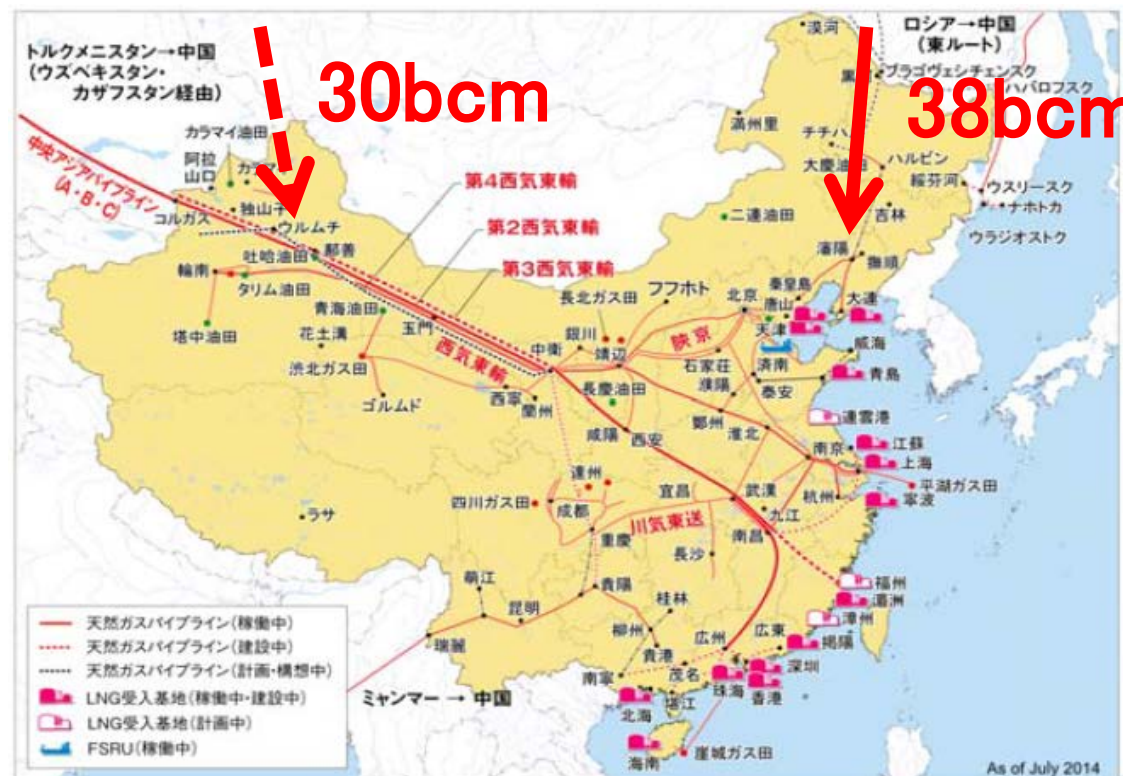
トルクメニスタン→中国
(ウズベキスタン・カザフスタン経由)

30bcm

ロシア→中国
(東ルート)

38bcm

漠河
黒
ブラゴヴェシチェンスク
ハバロフスク
満州里
チチハ
ハルビン
大慶油田
綏芬河
ウスリースク
ナホトカ
吉林
ウラジオストク
二連油田
瀋陽
撫順
カラマイ油田
阿拉山口
コルガス
中央アジアパイプライン (A・B・C)
独山子
ウルムチ
鄯善
吐哈油田
輪南
タリム油田
塔中油田
第4西気東輸
第2西気東輸
第3西気東輸
青海油田
花土溝
玉門
渋北ガス田
ゴルムド
西気東輸
長北ガス田
フフホト
北京
秦皇島
唐山
大連
天津
銀川
靖辺
中衛
陝京
石家荘
済南
威海
青島
濮陽
泰安
長慶油田
西寧
蘭州
鄭州
連雲港
咸陽
西安
淮北
南京
江蘇
上海
平湖ガス田
達州
宜昌
武漢
杭州
寧波
四川ガス田
成都
川気東送
九江
重慶
南昌
ラサ
長沙
福州
莆田
泉州
漳州
貴陽
桂林
昆明
柳州
広州
広東
揭陽
深圳
香港
瑞麗
貴港
茂名
珠海
南寧
湛江
北海
海南
崖城ガス田
ミャンマー → 中国

天然ガスパイプライン(稼働中)
天然ガスパイプライン(建設中)
天然ガスパイプライン(計画・構想中)
LNG受入基地(稼働中・建設中)
LNG受入基地(計画中)
FSRU(稼働中)

As of July 2014